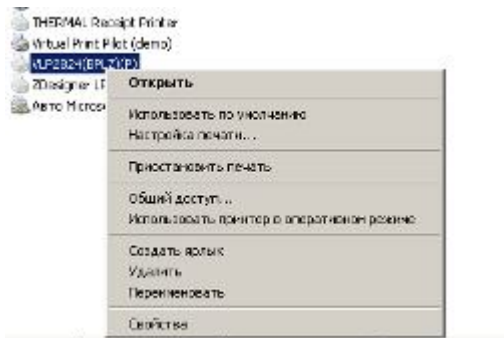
THERMAL Receipt Printer
Virtual Print Pilot (demo)
VLP2824(EPLZXP)
ZDesigner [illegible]
Авто Microsoft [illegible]

Открыть
Использовать по умолчанию
Настройка печати...
Приостановить печать
Общий доступ...
Использовать принтер в автономном режиме
Создать ярлык
Удалить
Переименовать
Свойства